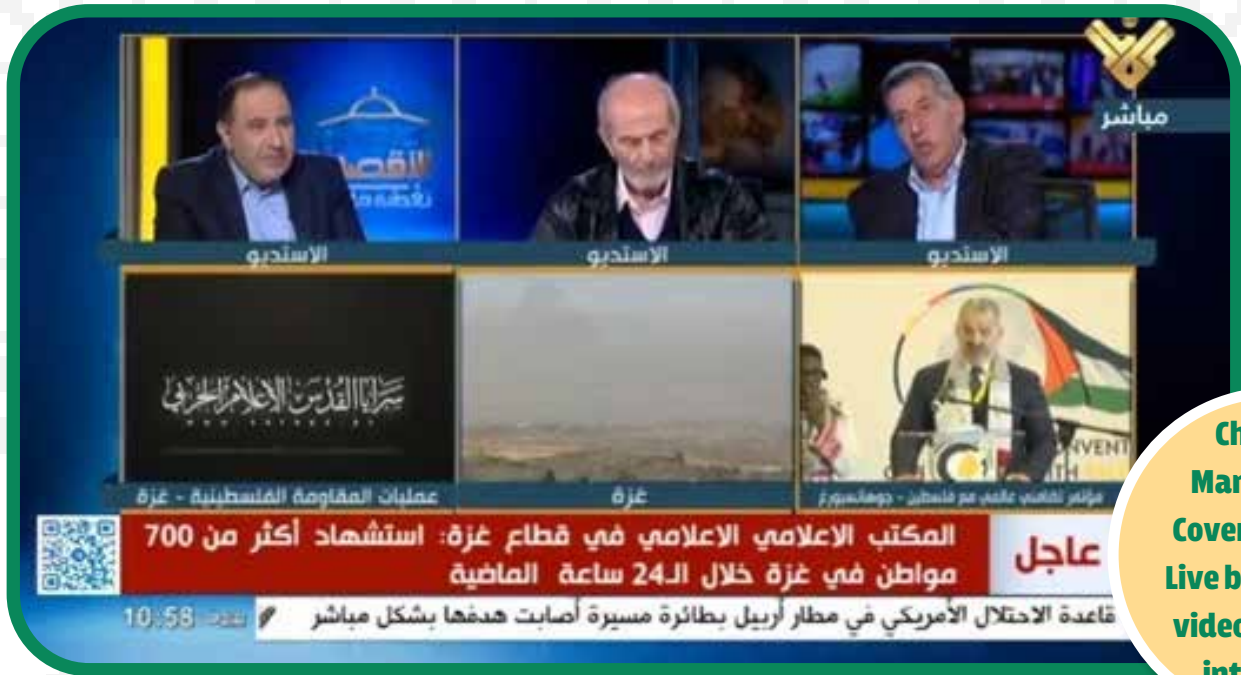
مباشر

الاستديو

الاستديو

الاستديو

سرايا القدس الإعلام الحربي

عمليات المقاومة الفلسطينية - غزة

غزة

مؤتمر تضامني عالمي مع فلسطين - جوهانسبورغ

CONVENT
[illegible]

عاجل

المكتب الاعلامي الاعلامي في قطاع غزة: استشهاد أكثر من 700 مواطن في غزة خلال الـ24 ساعة الماضية

10:58

قاعدة الاحتلال الأمريكي في مطار أربيل بطائرة مسيرة أصابت هدفها بشكل مباشر

Ch
Mar
Cover
Live b
vide
int